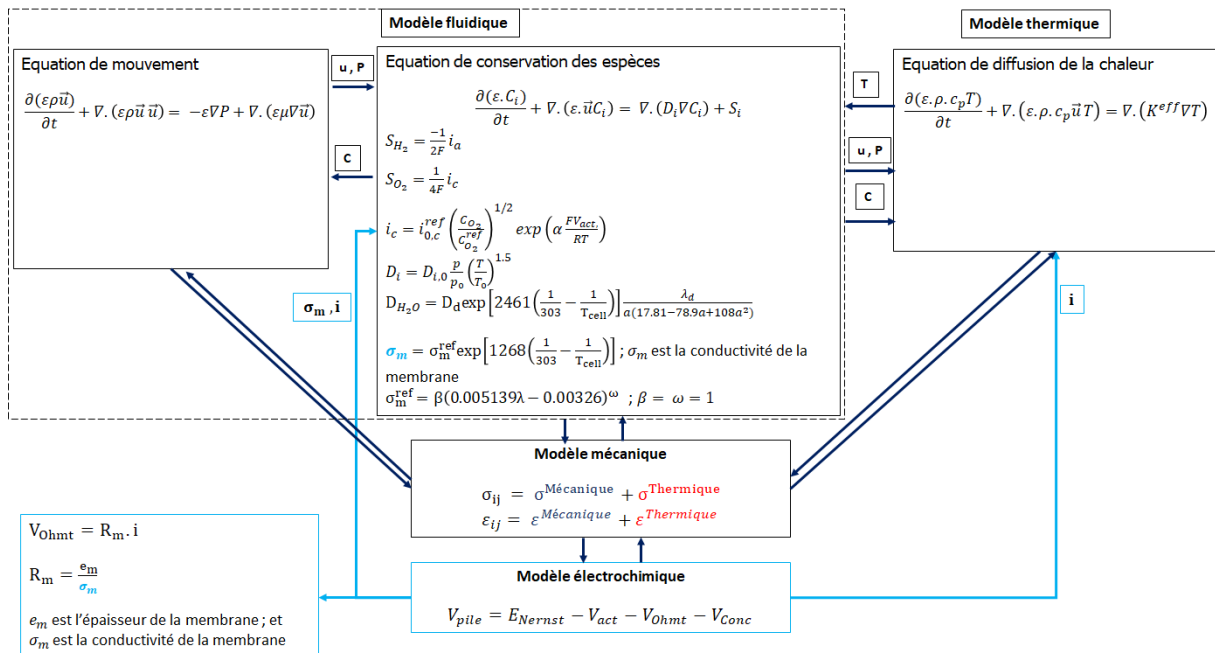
Modèle fluidique

Modèle thermique

Equation de mouvement

$\frac{\partial(\varepsilon\rho\vec{u})}{\partial t} + \nabla.(\varepsilon\rho\vec{u}\,\vec{u}) = -\varepsilon\nabla P + \nabla.(\varepsilon\mu\nabla\vec{u})$

u , P

C

Equation de conservation des espèces

$\frac{\partial(\varepsilon.C_i)}{\partial t} + \nabla.(\varepsilon.\vec{u}C_i) = \nabla.(D_i\nabla C_i) + S_i$

$S_{H_2} = \frac{-1}{2F}i_a$

$S_{O_2} = \frac{1}{4F}i_c$

$i_c = i_{0,c}^{ref}\left(\frac{c_{O_2}}{c_{O_2}^{ref}}\right)^{1/2} exp\left(\alpha\frac{FV_{act.}}{RT}\right)$

$D_i = D_{i,0}\frac{p}{p_0}\left(\frac{T}{T_0}\right)^{1.5}$

$D_{H_2O} = D_d \exp\left[2461\left(\frac{1}{303} - \frac{1}{T_{cell}}\right)\right]\frac{\lambda_d}{a(17.81-78.9a+108a^2)}$

$\sigma_m = \sigma_m^{ref}\exp\left[1268\left(\frac{1}{303} - \frac{1}{T_{cell}}\right)\right]$ ; $\sigma_m$ est la conductivité de la membrane

$\sigma_m^{ref} = \beta(0.005139\lambda - 0.00326)^{\omega}$ ; $\beta = \omega = 1$

T

Equation de diffusion de la chaleur

$\frac{\partial(\varepsilon.\rho.c_pT)}{\partial t} + \nabla.(\varepsilon.\rho.c_p\vec{u}\,T) = \nabla.(K^{eff}\nabla T)$

u , P

C

$\sigma_m$ , i

i

Modèle mécanique

$\sigma_{ij} = \sigma^{Mécanique} + \sigma^{Thermique}$
$\varepsilon_{ij} = \varepsilon^{Mécanique} + \varepsilon^{Thermique}$

$V_{Ohmt} = R_m.i$

$R_m = \frac{e_m}{\sigma_m}$

$e_m$ est l'épaisseur de la membrane ; et $\sigma_m$ est la conductivité de la membrane

Modèle électrochimique

$V_{pile} = E_{Nernst} - V_{act} - V_{Ohmt} - V_{Conc}$